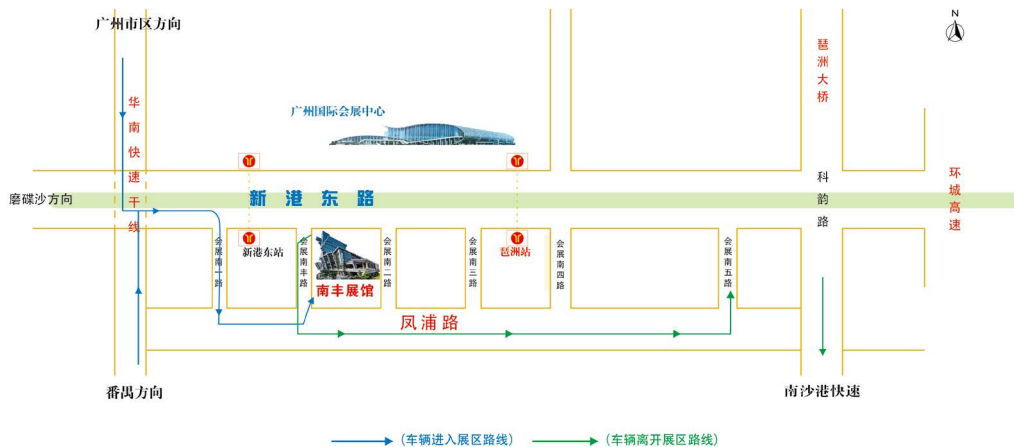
广州市区方向

N

琶洲大桥

广州国际会展中心

华南快速干线

磨碟沙方向

新港东路

科韵路

环城高速

会展南一路

新港东站

会展南丰路

南丰展馆

会展南二路

会展南三路

琶洲站

会展南四路

会展南五路

凤浦路

番禺方向

南沙港快速

(车辆进入展区路线)

(车辆离开展区路线)